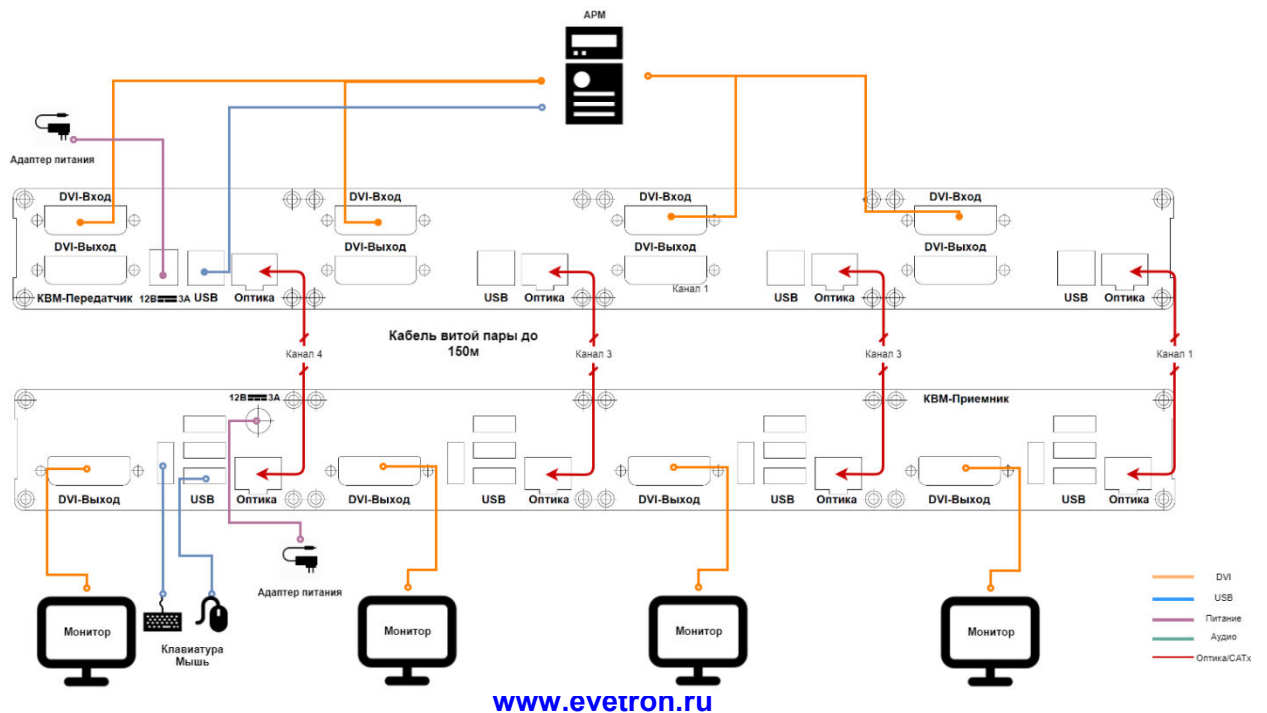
АРМ

Адаптер питания

DVI-Вход
DVI-Выход
КВМ-Передатчик
12В 3А
USB
Оптика

DVI-Вход
DVI-Выход

USB
Оптика

DVI-Вход
DVI-Выход
Канал 1

USB
Оптика

DVI-Вход
DVI-Выход

USB
Оптика

Кабель витой пары до 150м

Канал 4
Канал 3
Канал 3
Канал 1

12В 3А
КВМ-Приемник

DVI-Выход
USB
Оптика
DVI-Выход
USB
Оптика
DVI-Выход
USB
Оптика
DVI-Выход
USB
Оптика

Адаптер питания

Монитор
Клавиатура
Мышь
Монитор
Монитор
Монитор

DVI
USB
Питание
Аудио
Оптика/CATx

www.evetron.ru